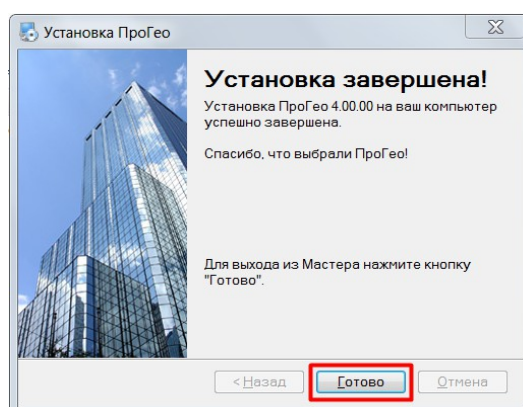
Установка ПроГео

Установка завершена!

Установка ПроГео 4.00.00 на ваш компьютер успешно завершена.

Спасибо, что выбрали ПроГео!

Для выхода из Мастера нажмите кнопку "Готово".

< Назад

Готово

Отмена